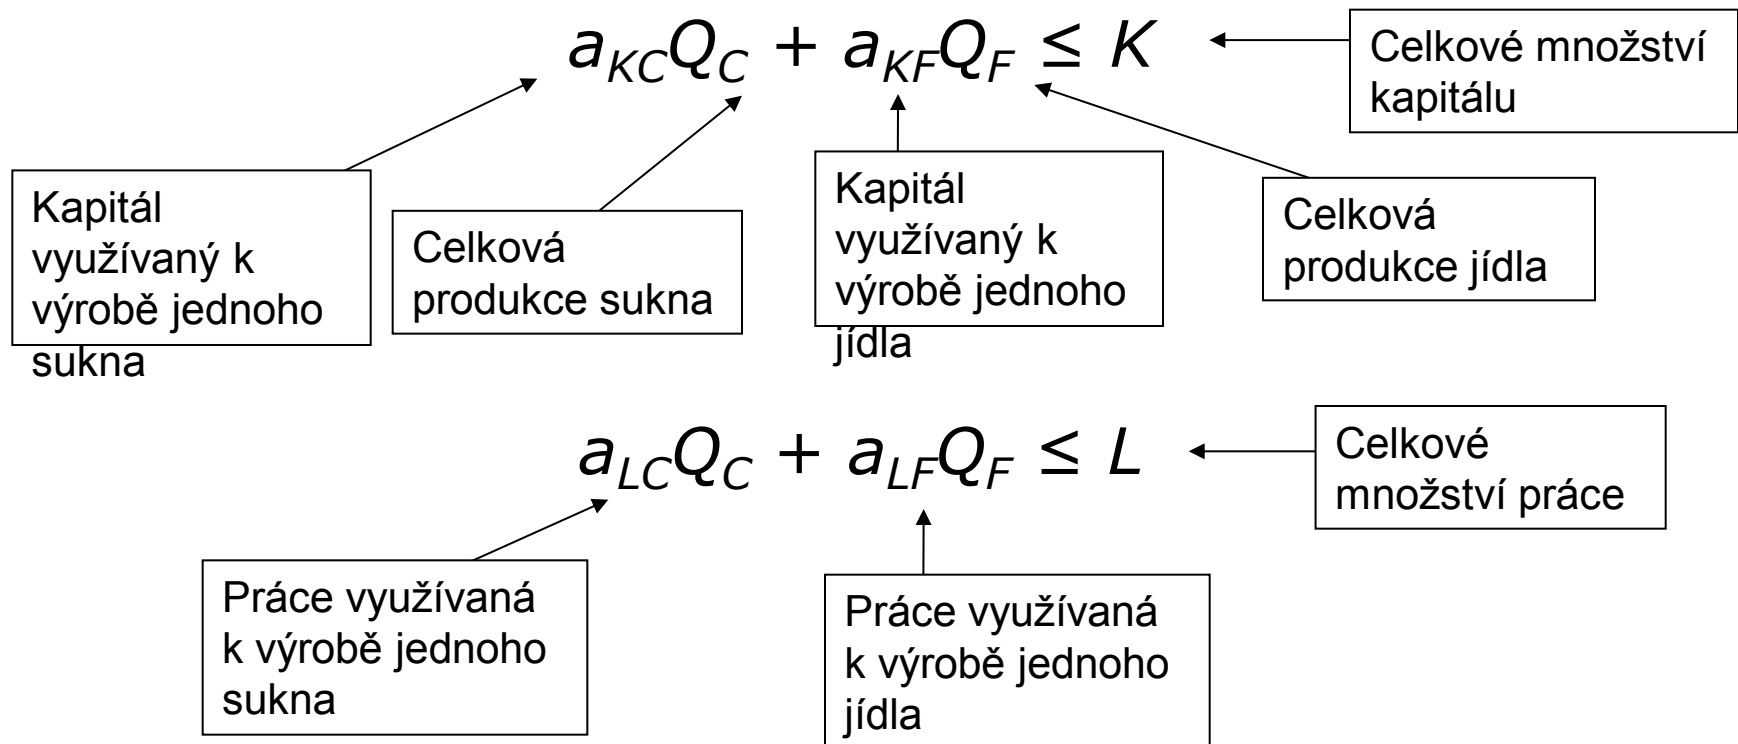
$a_{KC}Q_C + a_{KF}Q_F \leq K$

Celkové množství kapitálu

Kapitál využívaný k výrobě jednoho sukna

Celková produkce sukna

Kapitál využívaný k výrobě jednoho jídla

Celková produkce jídla

$a_{LC}Q_C + a_{LF}Q_F \leq L$

Celkové množství práce

Práce využívaná k výrobě jednoho sukna

Práce využívaná k výrobě jednoho jídla